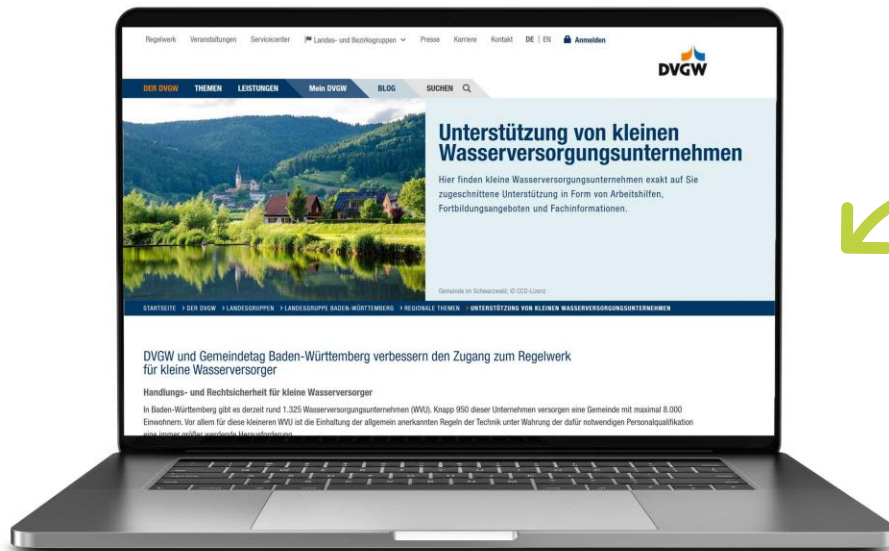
Regelwerk Veranstaltungen Servicecenter Landes- und Bezirksgruppen Presse Karriere Kontakt DE | EN Anmelden

DVGW

DER DVGW THEMEN LEISTUNGEN Mein DVGW BLOG SUCHEN

Unterstützung von kleinen Wasserversorgungsunternehmen

Hier finden kleine Wasserversorgungsunternehmen exakt auf Sie zugeschnittene Unterstützung in Form von Arbeitshilfen, Fortbildungsangeboten und Fachinformationen.

Gemeinde im Schwarzwald; © CC0-Lizenz

STARTSEITE > DER DVGW > LANDESGRUPPEN > LANDESGRUPPE BADEN-WÜRTTEMBERG > REGIONALE THEMEN > UNTERSTÜTZUNG VON KLEINEN WASSERVERSORGUNGSUNTERNEHMEN

DVGW und Gemeindetag Baden-Württemberg verbessern den Zugang zum Regelwerk für kleine Wasserversorger

Handlungs- und Rechtssicherheit für kleine Wasserversorger

In Baden-Württemberg gibt es derzeit rund 1.325 Wasserversorgungsunternehmen (WVU). Knapp 950 dieser Unternehmen versorgen eine Gemeinde mit maximal 8.000 Einwohnern. Vor allem für diese kleineren WVU ist die Einhaltung der allgemein anerkannten Regeln der Technik unter Wahrung der dafür notwendigen Personalqualifikation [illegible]